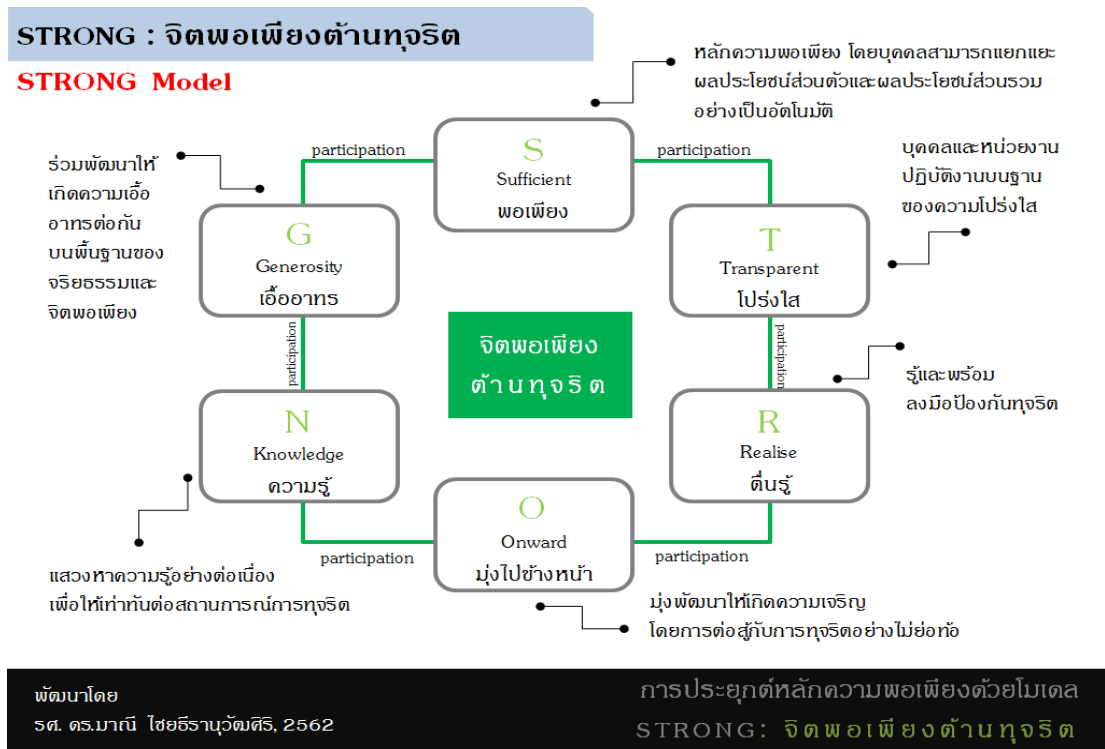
STRONG : จิตพอเพียงต้านทุจริต

STRONG Model

หลักความพอเพียง โดยบุคคลสามารถแยกแยะผลประโยชน์ส่วนตัวและผลประโยชน์ส่วนรวมอย่างเป็นอัตโนมัติ

ร่วมพัฒนาให้เกิดความเอื้ออาทรต่อกันบนพื้นฐานของจริยธรรมและจิตพอเพียง

participation

S
Sufficient
พอเพียง

participation

บุคคลและหน่วยงานปฏิบัติงานบนฐานของความโปร่งใส

G
Generosity
เอื้ออาทร

T
Transparent
โปร่งใส

participation

จิตพอเพียง ต้านทุจริต

participation

รู้และพร้อมลงมือป้องกันทุจริต

N
Knowledge
ความรู้

R
Realise
ตื่นรู้

O
Onward
มุ่งไปข้างหน้า

participation

participation

แสวงหาความรู้อย่างต่อเนื่องเพื่อให้เท่าทันต่อสถานการณ์การทุจริต

มุ่งพัฒนาให้เกิดความเจริญโดยการต่อสู้กับการทุจริตอย่างไม่ย่อท้อ

พัฒนาโดย
รศ. ดร.มาณี ไชยธีรานุวัฒศิริ, 2562

การประยุกต์หลักความพอเพียงด้วยโมเดล
STRONG: จิตพอเพียงต้านทุจริต